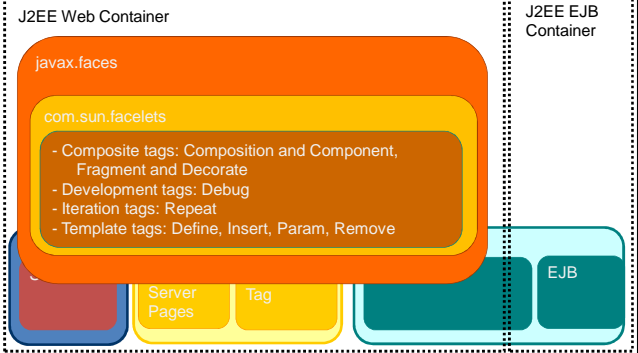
J2EE Web Container

J2EE EJB Container

javax.faces

com.sun.facelets

- Composite tags: Composition and Component, Fragment and Decorate
- Development tags: Debug
- Iteration tags: Repeat
- Template tags: Define, Insert, Param, Remove

Server Pages

Tag

EJB